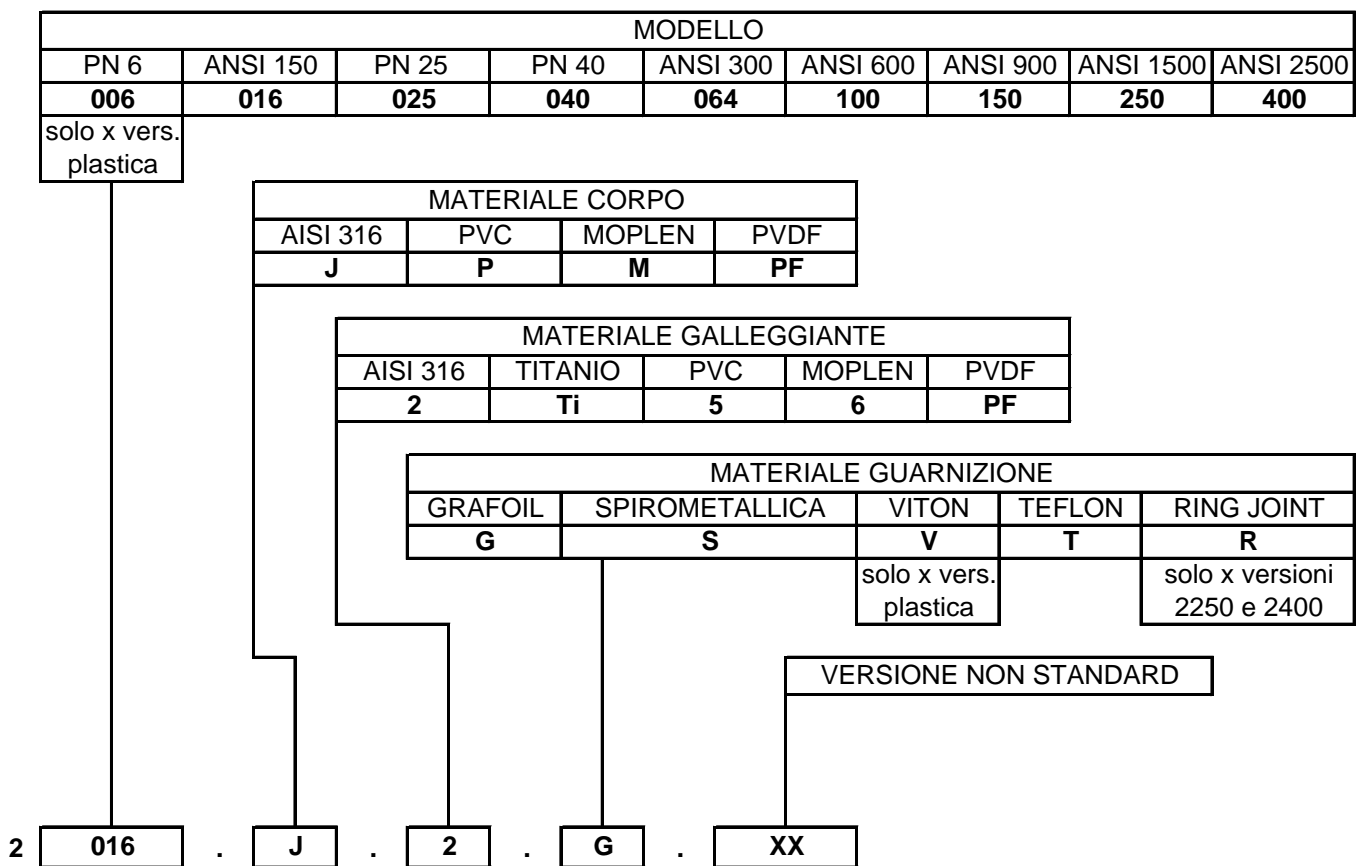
| MODELLO | | | | | | | | |
|---|---|---|---|---|---|---|---|---|
| PN 6 | ANSI 150 | PN 25 | PN 40 | ANSI 300 | ANSI 600 | ANSI 900 | ANSI 1500 | ANSI 2500 |
| **006** | **016** | **025** | **040** | **064** | **100** | **150** | **250** | **400** |
| solo x vers. plastica | | | | | | | | |

| MATERIALE CORPO | | | |
|---|---|---|---|
| AISI 316 | PVC | MOPLEN | PVDF |
| **J** | **P** | **M** | **PF** |

| MATERIALE GALLEGGIANTE | | | | |
|---|---|---|---|---|
| AISI 316 | TITANIO | PVC | MOPLEN | PVDF |
| **2** | **Ti** | **5** | **6** | **PF** |

| MATERIALE GUARNIZIONE | | | | |
|---|---|---|---|---|
| GRAFOIL | SPIROMETALLICA | VITON | TEFLON | RING JOINT |
| **G** | **S** | **V** | **T** | **R** |
| | | solo x vers. plastica | | solo x versioni 2250 e 2400 |

VERSIONE NON STANDARD

**2** **016** . **J** . **2** . **G** . **XX**